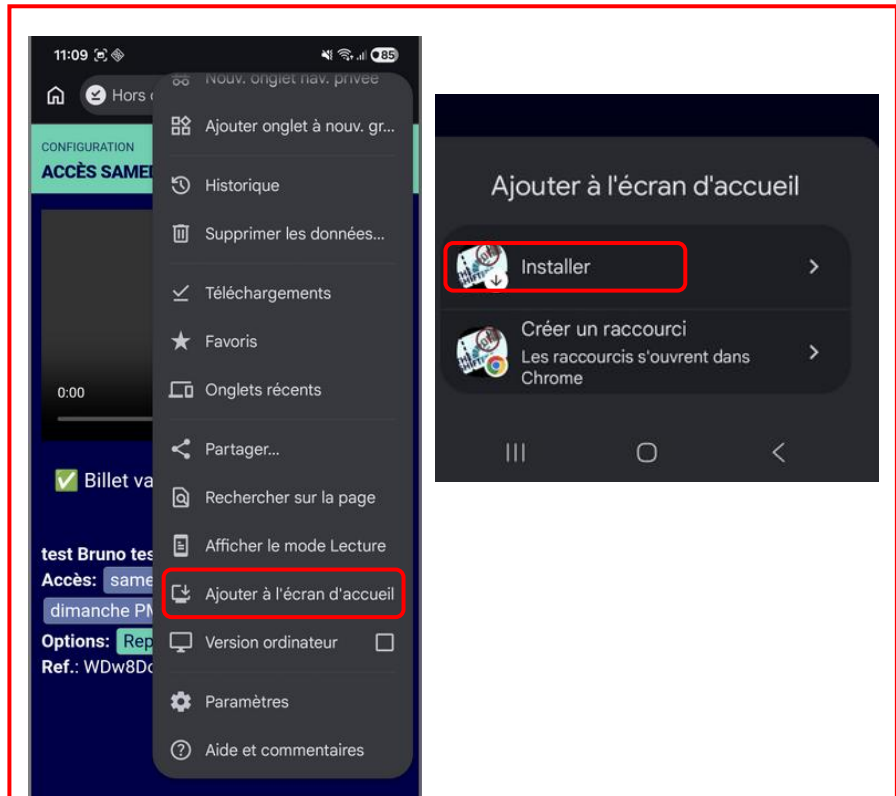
11:09

85

Hors

Nouv. onglet nav. privée

CONFIGURATION

ACCÈS SAME

Ajouter onglet à nouv. gr...

Historique

Supprimer les données...

Téléchargements

Favoris

0:00

Onglets récents

Partager...

✅ Billet va

Rechercher sur la page

test Bruno tes

Afficher le mode Lecture

Accès: same

Ajouter à l'écran d'accueil

dimanche PM

Options: Rep

Version ordinateur

Ref.: WDw8Do

Paramètres

Aide et commentaires

Ajouter à l'écran d'accueil

Installer

Créer un raccourci

Les raccourcis s'ouvrent dans Chrome